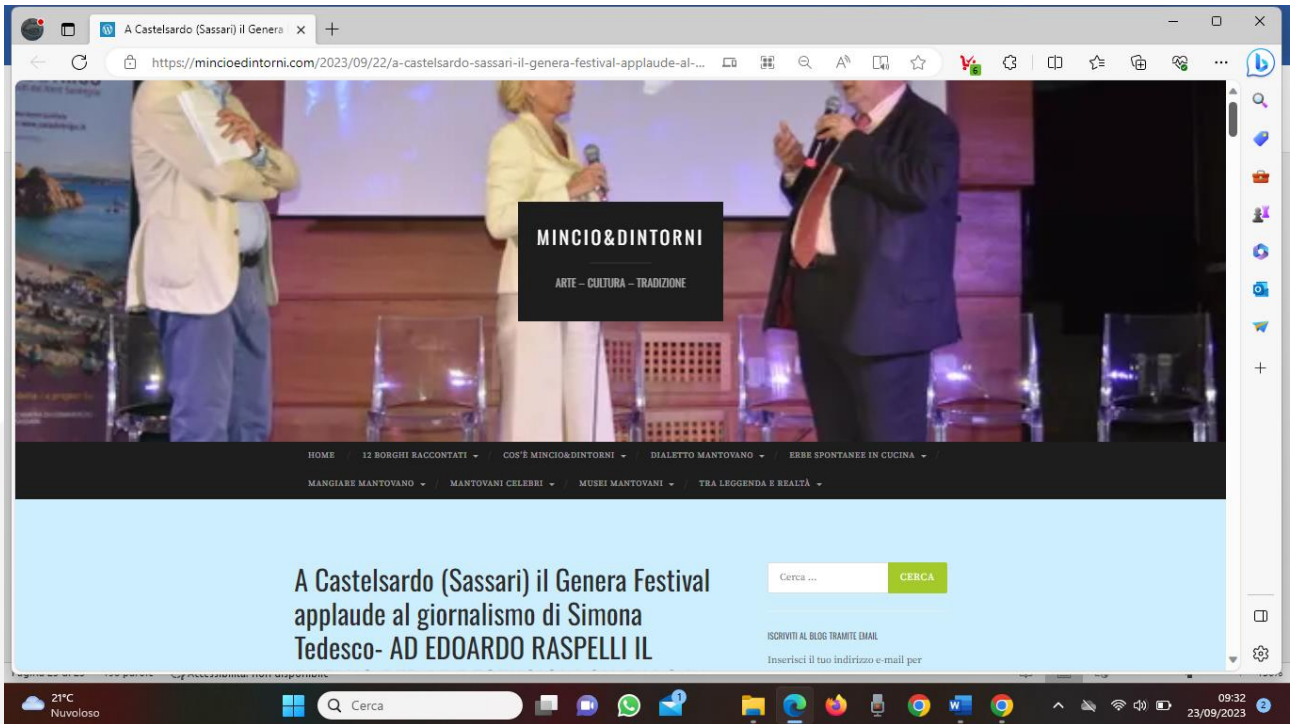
A Castelsardo (Sassari) il Genera ×

https://mincioedintorni.com/2023/09/22/a-castelsardo-sassari-il-genera-festival-applaude-al-...

MINCIO&DINTORNI

ARTE – CULTURA – TRADIZIONE

HOME / 12 BORGHI RACCONTATI / COS'È MINCIO&DINTORNI / DIALETTO MANTOVANO / ERBE SPONTANEE IN CUCINA / MANGIARE MANTOVANO / MANTOVANI CELEBRI / MUSEI MANTOVANI / TRA LEGGENDA E REALTÀ

A Castelsardo (Sassari) il Genera Festival applaude al giornalismo di Simona Tedesco- AD EDOARDO RASPELLI IL

Cerca ... CERCA

ISCRIVITI AL BLOG TRAMITE EMAIL

Inserisci il tuo indirizzo e-mail per

21°C Nuvoloso

Cerca

09:32 23/09/2023